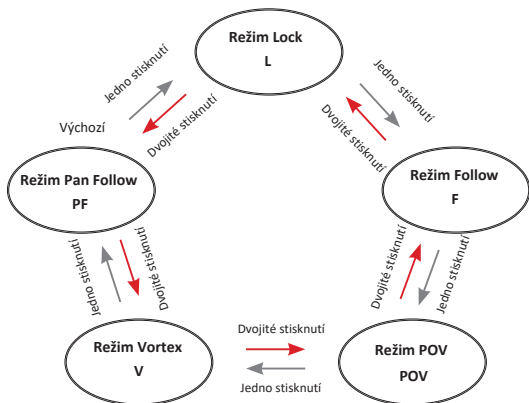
Režim Lock
L

Jedno stisknutí
Dvojité stisknutí
Výchozí

Jedno stisknutí
Dvojité stisknutí

Režim Pan Follow
PF

Režim Follow
F

Jedno stisknutí
Dvojité stisknutí

Dvojité stisknutí
Jedno stisknutí

Režim Vortex
V

Dvojité stisknutí
Jedno stisknutí

Režim POV
POV